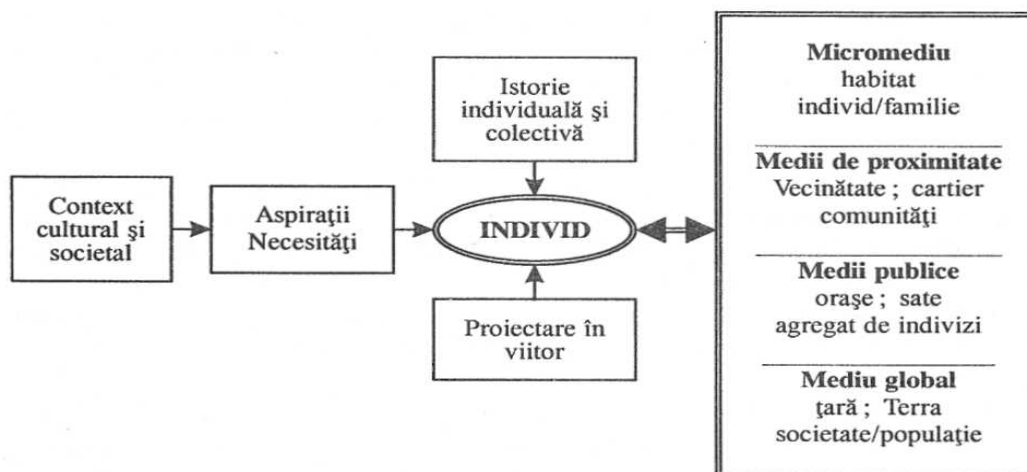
Context cultural şi societal

Aspiraţii Necesităţi

Istorie individuală şi colectivă

INDIVID

Proiectare în viitor

**Micromediu**
habitat
individ/familie

**Medii de proximitate**
Vecinătate ; cartier
comunităţi

**Medii publice**
oraşe ; sate
agregat de indivizi

**Mediu global**
ţară ; Terra
societate/populaţie